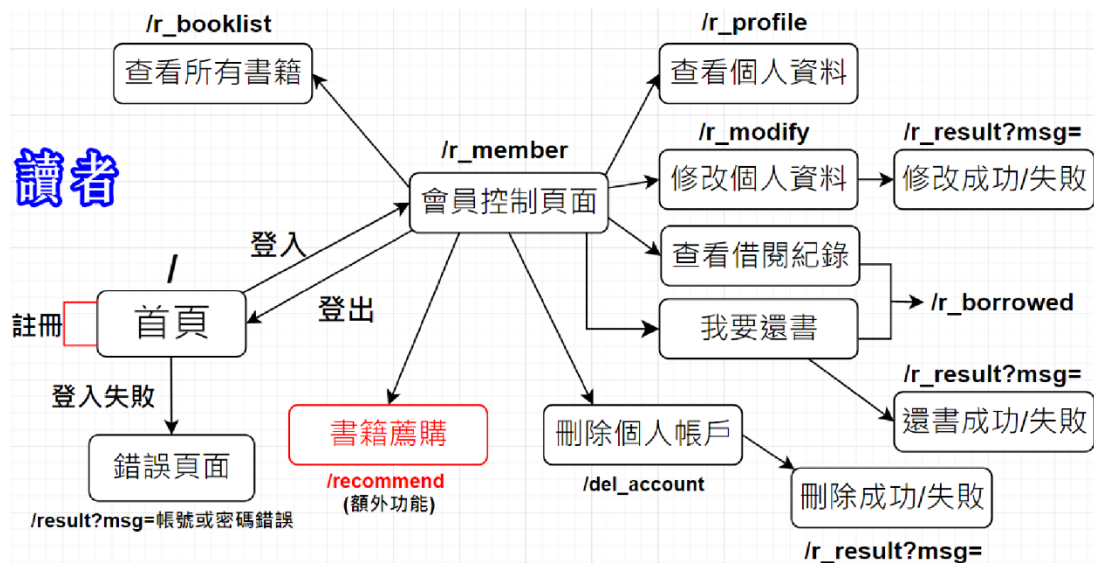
讀者

/r_booklist
查看所有書籍

/r_profile
查看個人資料

/r_member
會員控制頁面

/r_modify
修改個人資料

/r_result?msg=
修改成功/失敗

查看借閱紀錄

/r_borrowed

我要還書

/r_result?msg=
還書成功/失敗

/
首頁

註冊

登入

登出

登入失敗

錯誤頁面
/result?msg=帳號或密碼錯誤

書籍薦購
/recommend
(額外功能)

刪除個人帳戶
/del_account

刪除成功/失敗
/r_result?msg=